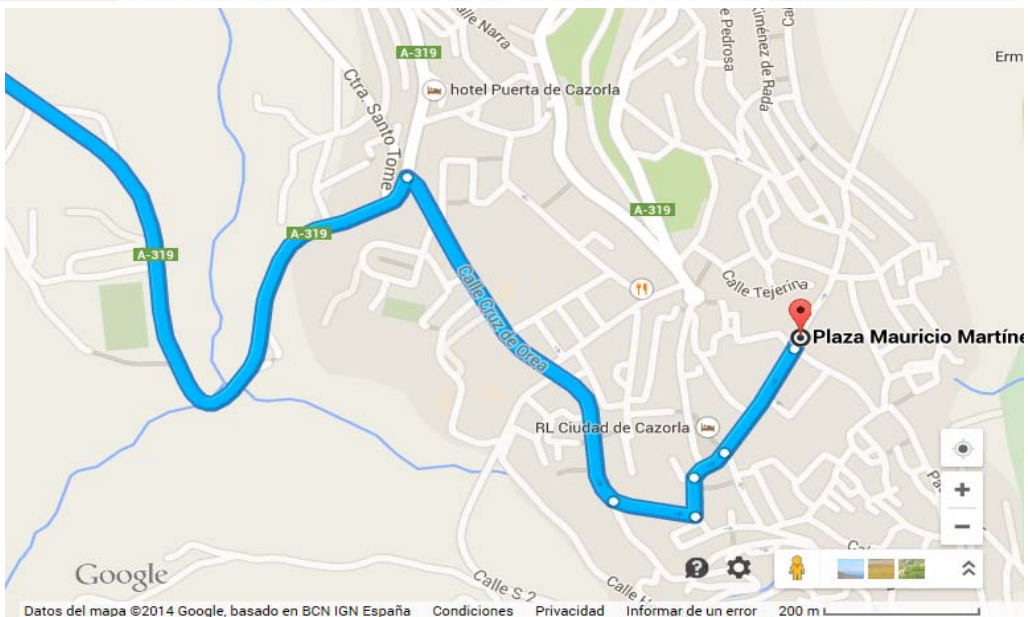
Calle Narra
A-319
hotel Puerta de Cazorla
Ctra. Santo Tomé
e Pedrosa
Jiménez de Rada
Erm
A-319
A-319
A-319
Calle Cruz de Orea
Calle Tejerina
Plaza Mauricio Martíne
RL Ciudad de Cazorla
Pa
Ca
Google
Calle S 2
Calle
+
−
Datos del mapa ©2014 Google, basado en BCN IGN España   Condiciones   Privacidad   Informar de un error   200 m